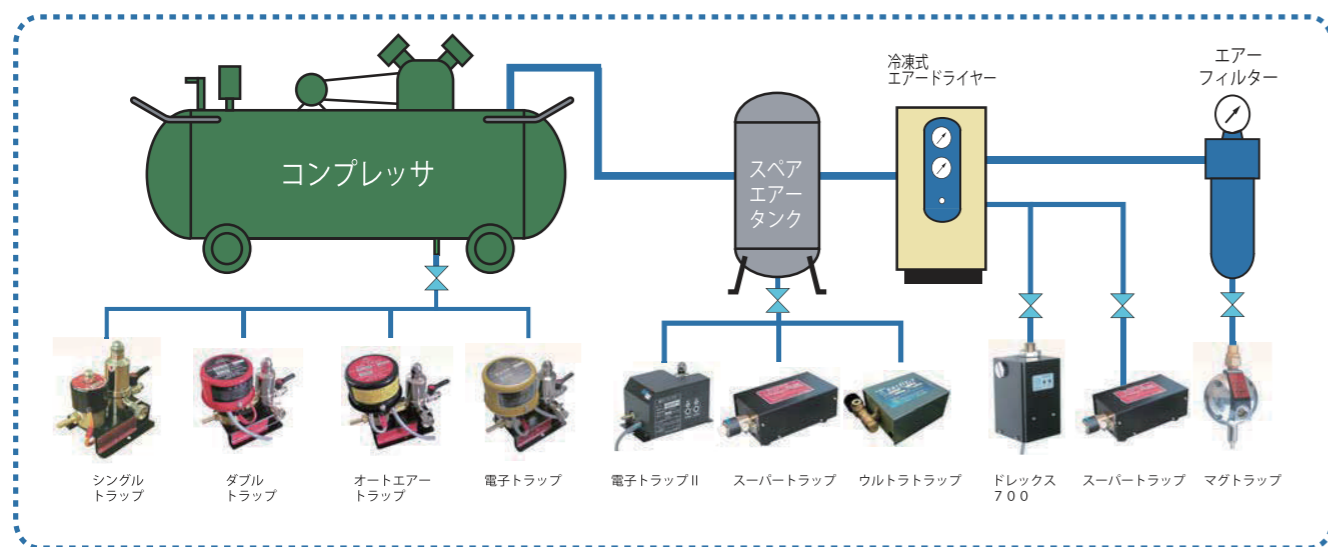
コンプレッサ

スペア
エアー
タンク

冷凍式
エアードライヤー

エアー
フィルター

シングル
トラップ

ダブル
トラップ

オートエアー
トラップ

電子トラップ

電子トラップII

スーパートラップ

ウルトラトラップ

ドレックス
700

スーパートラップ

マグトラップ